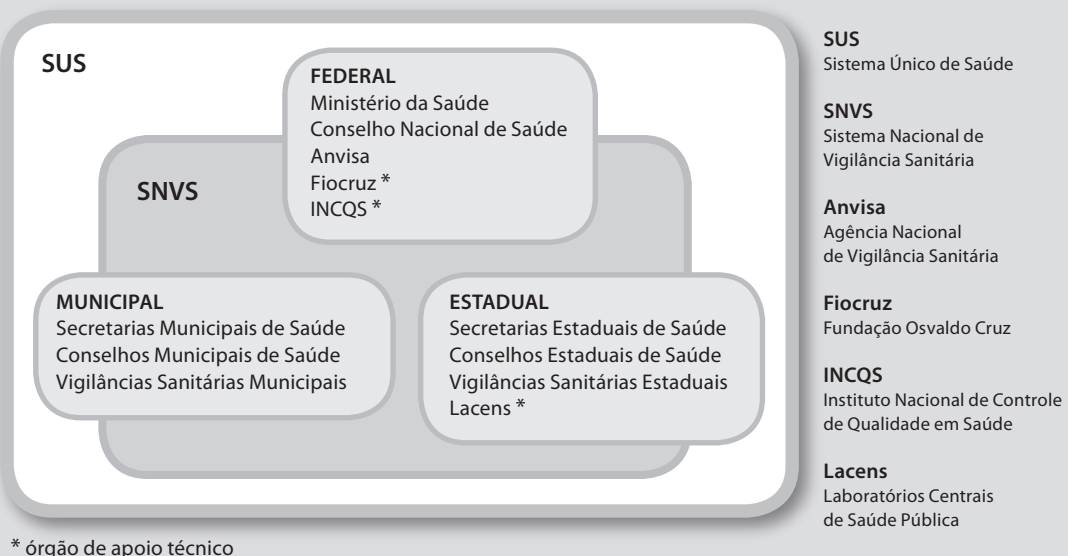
SUS

SNVS

FEDERAL
Ministério da Saúde
Conselho Nacional de Saúde
Anvisa
Fiocruz *
INCQS *

MUNICIPAL
Secretarias Municipais de Saúde
Conselhos Municipais de Saúde
Vigilâncias Sanitárias Municipais

ESTADUAL
Secretarias Estaduais de Saúde
Conselhos Estaduais de Saúde
Vigilâncias Sanitárias Estaduais
Lacens *

* órgão de apoio técnico

SUS
Sistema Único de Saúde

SNVS
Sistema Nacional de Vigilância Sanitária

Anvisa
Agência Nacional de Vigilância Sanitária

Fiocruz
Fundação Osvaldo Cruz

INCQS
Instituto Nacional de Controle de Qualidade em Saúde

Lacens
Laboratórios Centrais de Saúde Pública